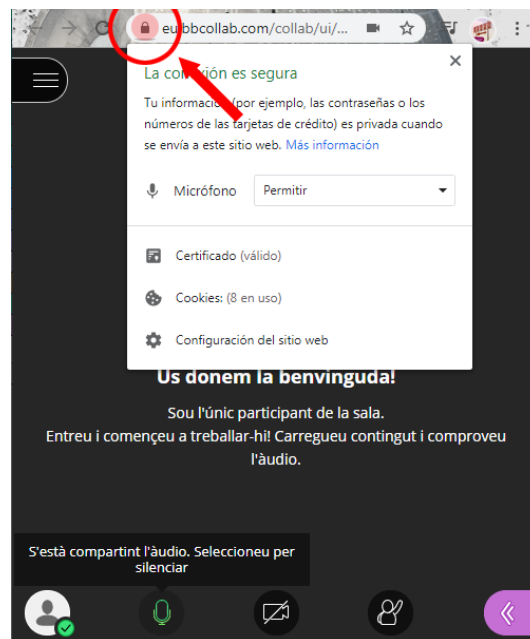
eu.bbcollab.com/collab/ui/...

La conexión es segura

Tu información (por ejemplo, las contraseñas o los números de las tarjetas de crédito) es privada cuando se envía a este sitio web. Más información

Micrófono Permitir

Certificado (válido)

Cookies: (8 en uso)

Configuración del sitio web

Us donem la benvinguda!

Sou l'únic participant de la sala.
Entreu i comenceu a treballar-hi! Carregueu contingut i comproveu l'àudio.

S'està compartint l'àudio. Seleccioneu per silenciar